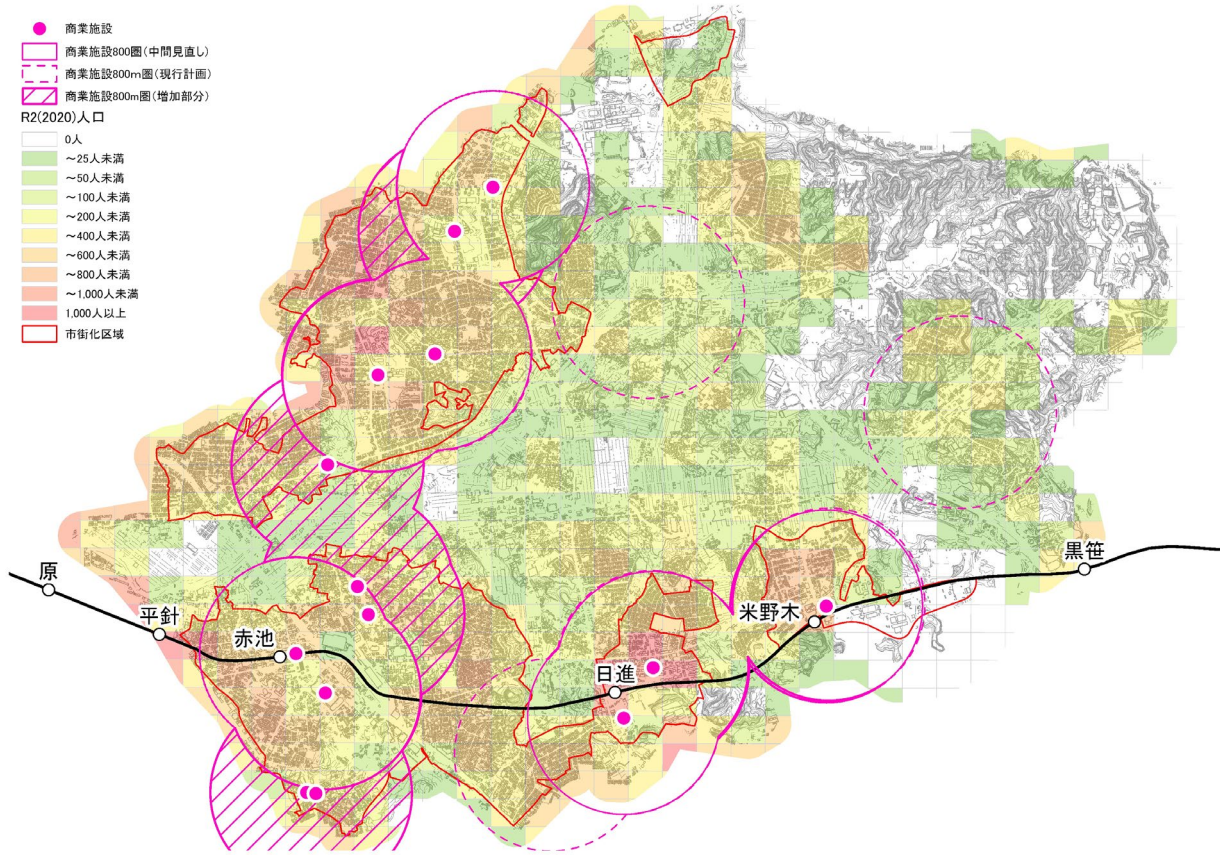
商業施設
商業施設800圏(中間見直し)
商業施設800m圏(現行計画)
商業施設800m圏(増加部分)
R2(2020)人口
0人
～25人未満
～50人未満
～100人未満
～200人未満
～400人未満
～600人未満
～800人未満
～1,000人未満
1,000人以上
市街化区域

原
平針
赤池
日進
米野木
黒笹